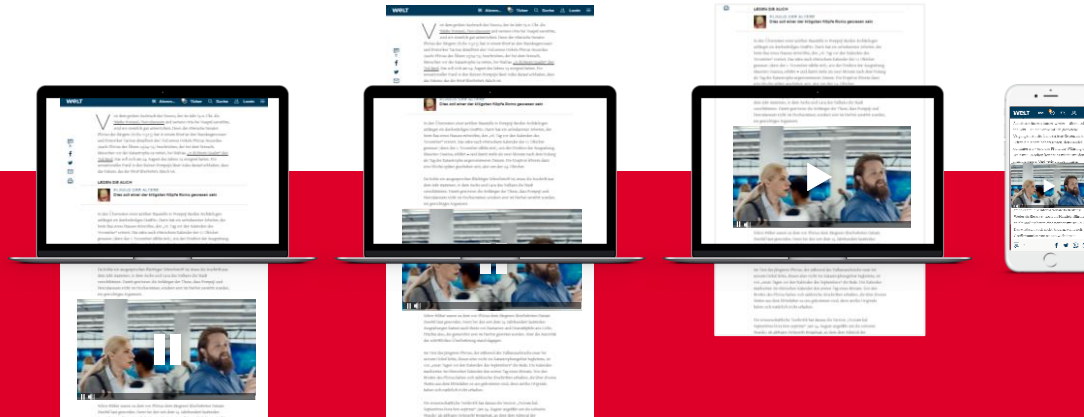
WELT

LESEN SIE AUCH

Dies soll einer der klügsten Köpfe Roms gewesen sein

WELT

LESEN SIE AUCH

Dies soll einer der klügsten Köpfe Roms gewesen sein

LESEN SIE AUCH

Dies soll einer der klügsten Köpfe Roms gewesen sein

WELT